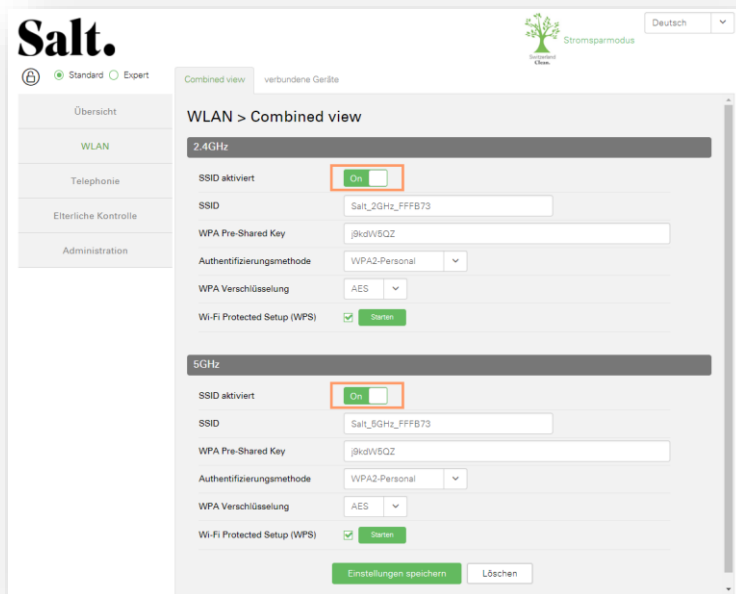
Salt.

Switzerland Clean.

Stromsparmodus

Deutsch

Standard Expert

Übersicht

WLAN

Telephonie

Elterliche Kontrolle

Administration

Combined view

verbundene Geräte

WLAN > Combined view

2.4GHz

SSID aktiviert
On

SSID
Salt_2GHz_FFFB73

WPA Pre-Shared Key
j9kdW5QZ

Authentifizierungsmethode
WPA2-Personal

WPA Verschlüsselung
AES

Wi-Fi Protected Setup (WPS)
Starten

5GHz

SSID aktiviert
On

SSID
Salt_5GHz_FFFB73

WPA Pre-Shared Key
j9kdW5QZ

Authentifizierungsmethode
WPA2-Personal

WPA Verschlüsselung
AES

Wi-Fi Protected Setup (WPS)
Starten

Einstellungen speichern

Löschen